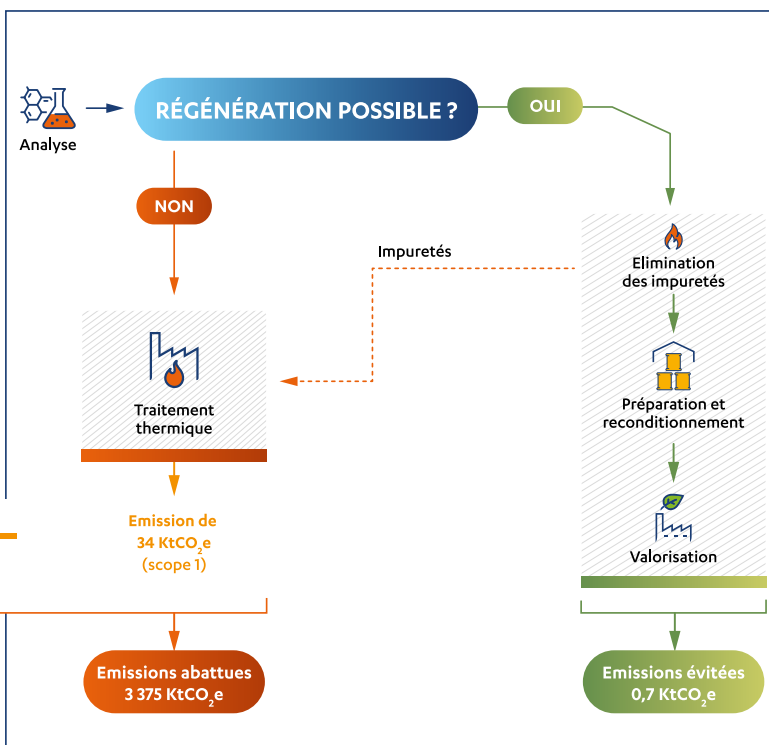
Analyse

RÉGÉNÉRATION POSSIBLE ?

OUI

NON

Impuretés

Elimination des impuretés

Traitement thermique

Préparation et reconditionnement

Valorisation

Emission de 34 Kt$CO_2$e (scope 1)

Emissions abattues 3 375 Kt$CO_2$e

Emissions évitées 0,7 Kt$CO_2$e